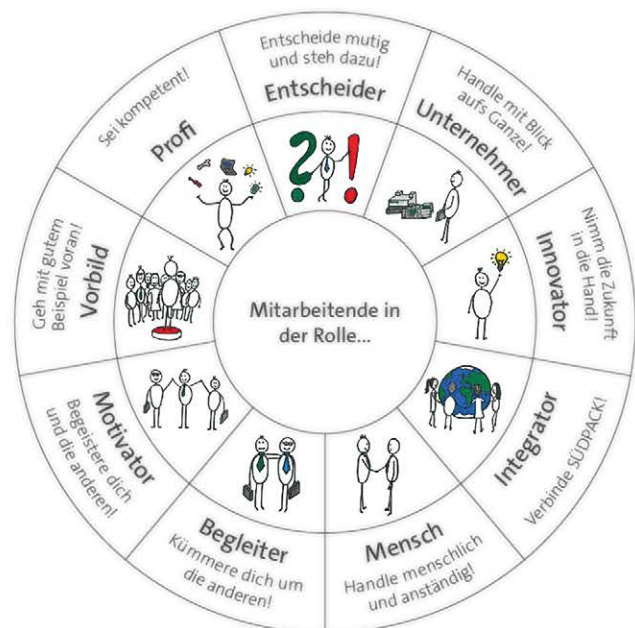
Mitarbeitende in der Rolle...

Entscheider
Entscheide mutig und steh dazu!

Unternehmer
Handle mit Blick aufs Ganze!

Innovator
Nimm die Zukunft in die Hand!

Integrator
Verbinde SÜDPACK!

Mensch
Handle menschlich und anständig!

Begleiter
Kümmere dich um die anderen!

Motivator
Begeistere dich und die anderen!

Vorbild
Geh mit gutem Beispiel voran!

Profi
Sei kompetent!